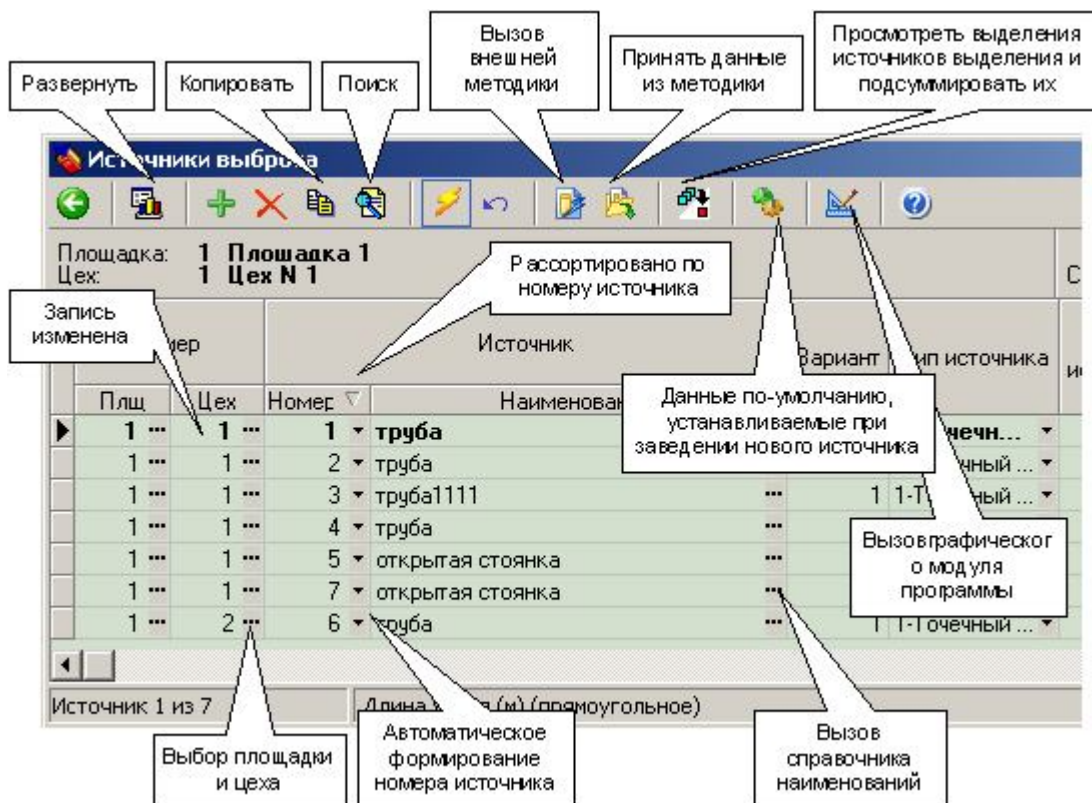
Развернуть

Копировать

Поиск

Вызов внешней методики

Принять данные из методики

Просмотреть выделения источников выделения и подсуммировать их

Источники выброса

Площадка: 1 Площадка 1
Цех: 1 Цех N 1

Рассортировано по номеру источника

C

Запись изменена

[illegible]мер

Источник

Вариант

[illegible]ип источника

и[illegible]

| Плщ | Цех | Номер ▽ | Наименован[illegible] | | | |
|---|---|---|---|---|---|---|
| 1 ··· | 1 ··· | 1 ▾ | труба | | | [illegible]очечн... ▾ |
| 1 ··· | 1 ··· | 2 ▾ | труба | | | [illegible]чный ... ▾ |
| 1 ··· | 1 ··· | 3 ▾ | труба1111 | ··· | 1 | 1-Т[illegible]чный ... ▾ |
| 1 ··· | 1 ··· | 4 ▾ | труба | ··· | | |
| 1 ··· | 1 ··· | 5 ▾ | открытая стоянка | ··· | | |
| 1 ··· | 1 ··· | 7 ▾ | открытая стоянка | ··· | | |
| 1 ··· | 2 ··· | 6 ▾ | труба | ··· | 1 | 1-Точечный ... ▾ |

Данные по-умолчанию, устанавливаемые при заведении нового источника

Вызов графического модуля программы

Источник 1 из 7

Длина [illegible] (м) (прямоугольное)

Выбор площадки и цеха

Автоматическое формирование номера источника

Вызов справочника наименований